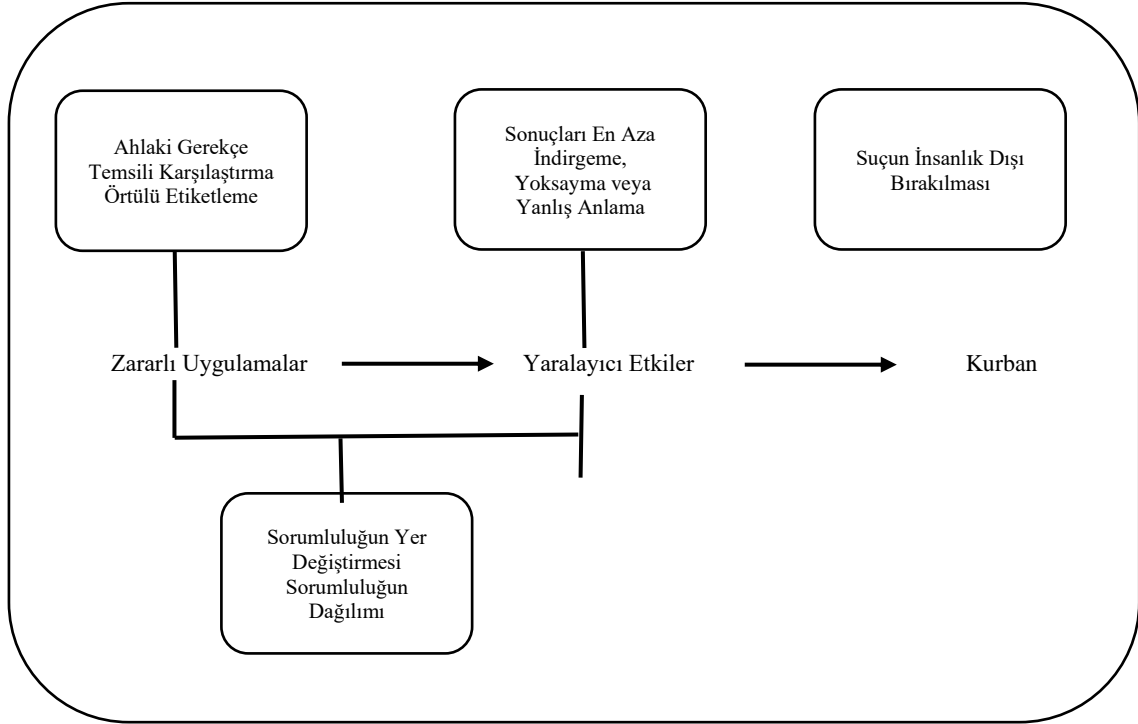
Ahlaki Gerekçe
Temsili Karşılaştırma
Örtülü Etiketleme

Sonuçları En Aza İndirgeme, Yoksayma veya Yanlış Anlama

Suçun İnsanlık Dışı Bırakılması

Zararlı Uygulamalar

Yaralayıcı Etkiler

Kurban

Sorumluluğun Yer Değiştirmesi
Sorumluluğun Dağılımı